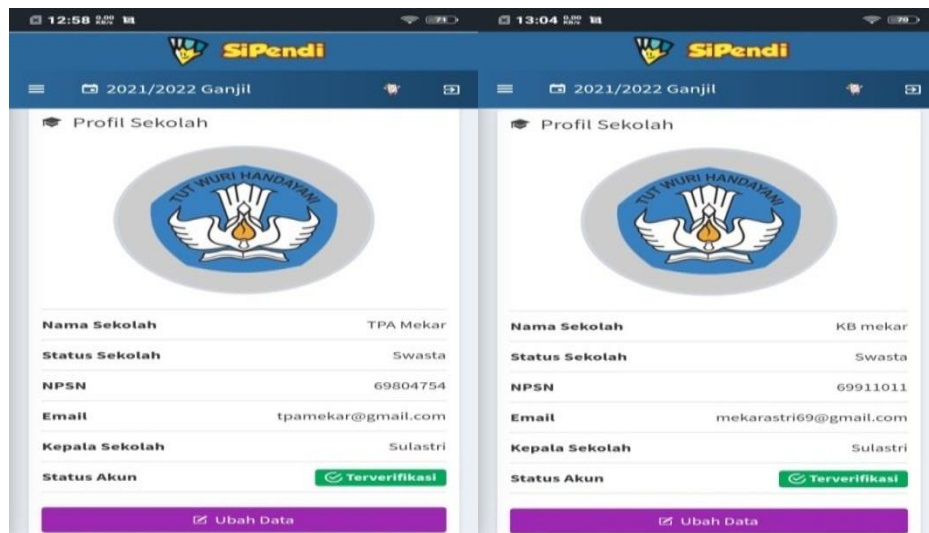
12:58 0,00 KB/s

71

SiPendi

2021/2022 Ganjil

Profil Sekolah

TUT WURI HANDAYANI

| Nama Sekolah | TPA Mekar |
|---|---|
| Status Sekolah | Swasta |
| NPSN | 69804754 |
| Email | tpamekar@gmail.com |
| Kepala Sekolah | Sulastri |
| Status Akun | Terverifikasi |

Ubah Data

13:04 0,00 KB/s

70

SiPendi

2021/2022 Ganjil

Profil Sekolah

TUT WURI HANDAYANI

| Nama Sekolah | KB mekar |
|---|---|
| Status Sekolah | Swasta |
| NPSN | 69911011 |
| Email | mekarastri69@gmail.com |
| Kepala Sekolah | Sulastri |
| Status Akun | Terverifikasi |

Ubah Data